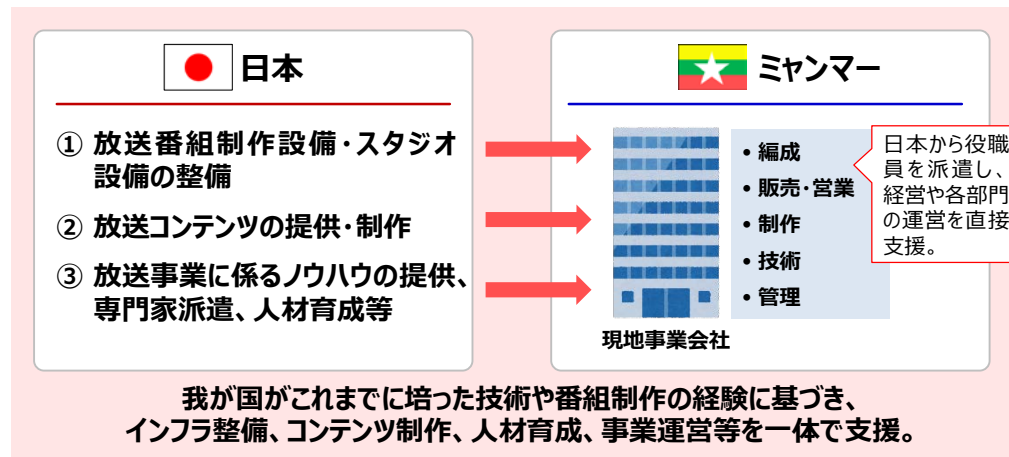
日本

① 放送番組制作設備・スタジオ設備の整備

② 放送コンテンツの提供・制作

③ 放送事業に係るノウハウの提供、専門家派遣、人材育成等

ミャンマー

• 編成
• 販売・営業
• 制作
• 技術
• 管理

日本から役職員を派遣し、経営や各部門の運営を直接支援。

現地事業会社

我が国がこれまでに培った技術や番組制作の経験に基づき、インフラ整備、コンテンツ制作、人材育成、事業運営等を一体で支援。